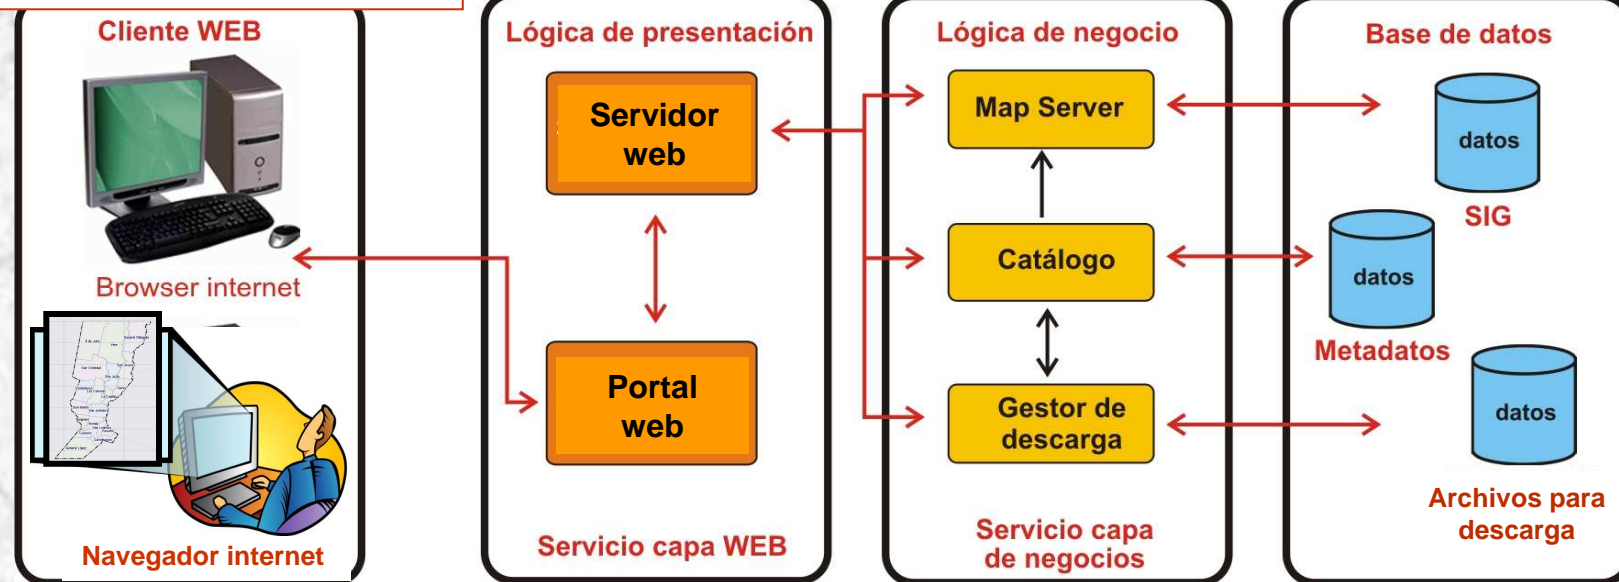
Cliente WEB

Browser internet

Navegador internet

Lógica de presentación

Servidor web

Portal web

Servicio capa WEB

Lógica de negocio

Map Server

Catálogo

Gestor de descarga

Servicio capa de negocios

Base de datos

datos

SIG

datos

Metadatos

datos

Archivos para descarga